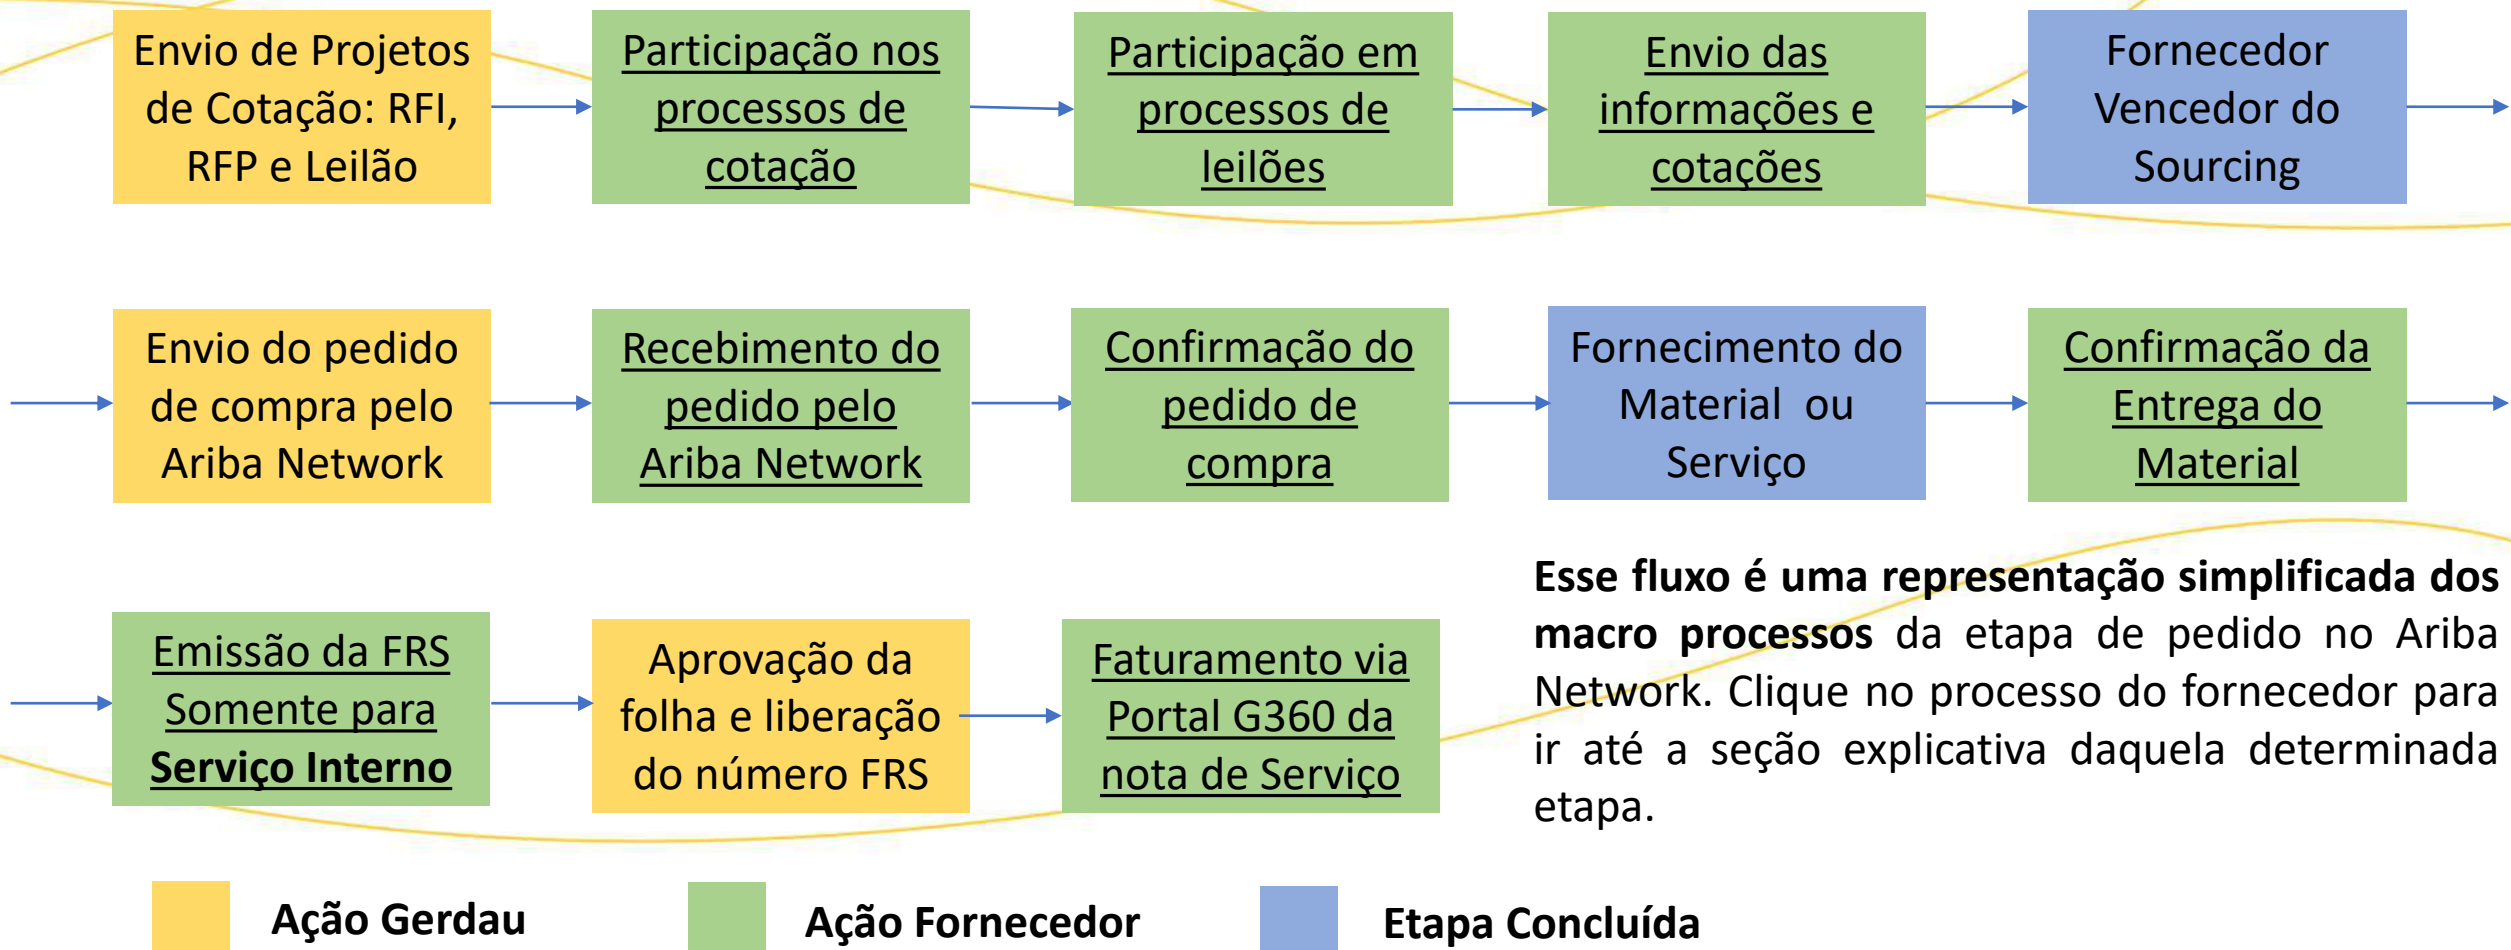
Envio de Projetos de Cotação: RFI, RFP e Leilão

Participação nos processos de cotação

Participação em processos de leilões

Envio das informações e cotações

Fornecedor Vencedor do Sourcing

Envio do pedido de compra pelo Ariba Network

Recebimento do pedido pelo Ariba Network

Confirmação do pedido de compra

Fornecimento do Material ou Serviço

Confirmação da Entrega do Material

Emissão da FRS Somente para Serviço Interno

Aprovação da folha e liberação do número FRS

Faturamento via Portal G360 da nota de Serviço

**Esse fluxo é uma representação simplificada dos macro processos** da etapa de pedido no Ariba Network. Clique no processo do fornecedor para ir até a seção explicativa daquela determinada etapa.

Ação Gerdau

Ação Fornecedor

Etapa Concluída